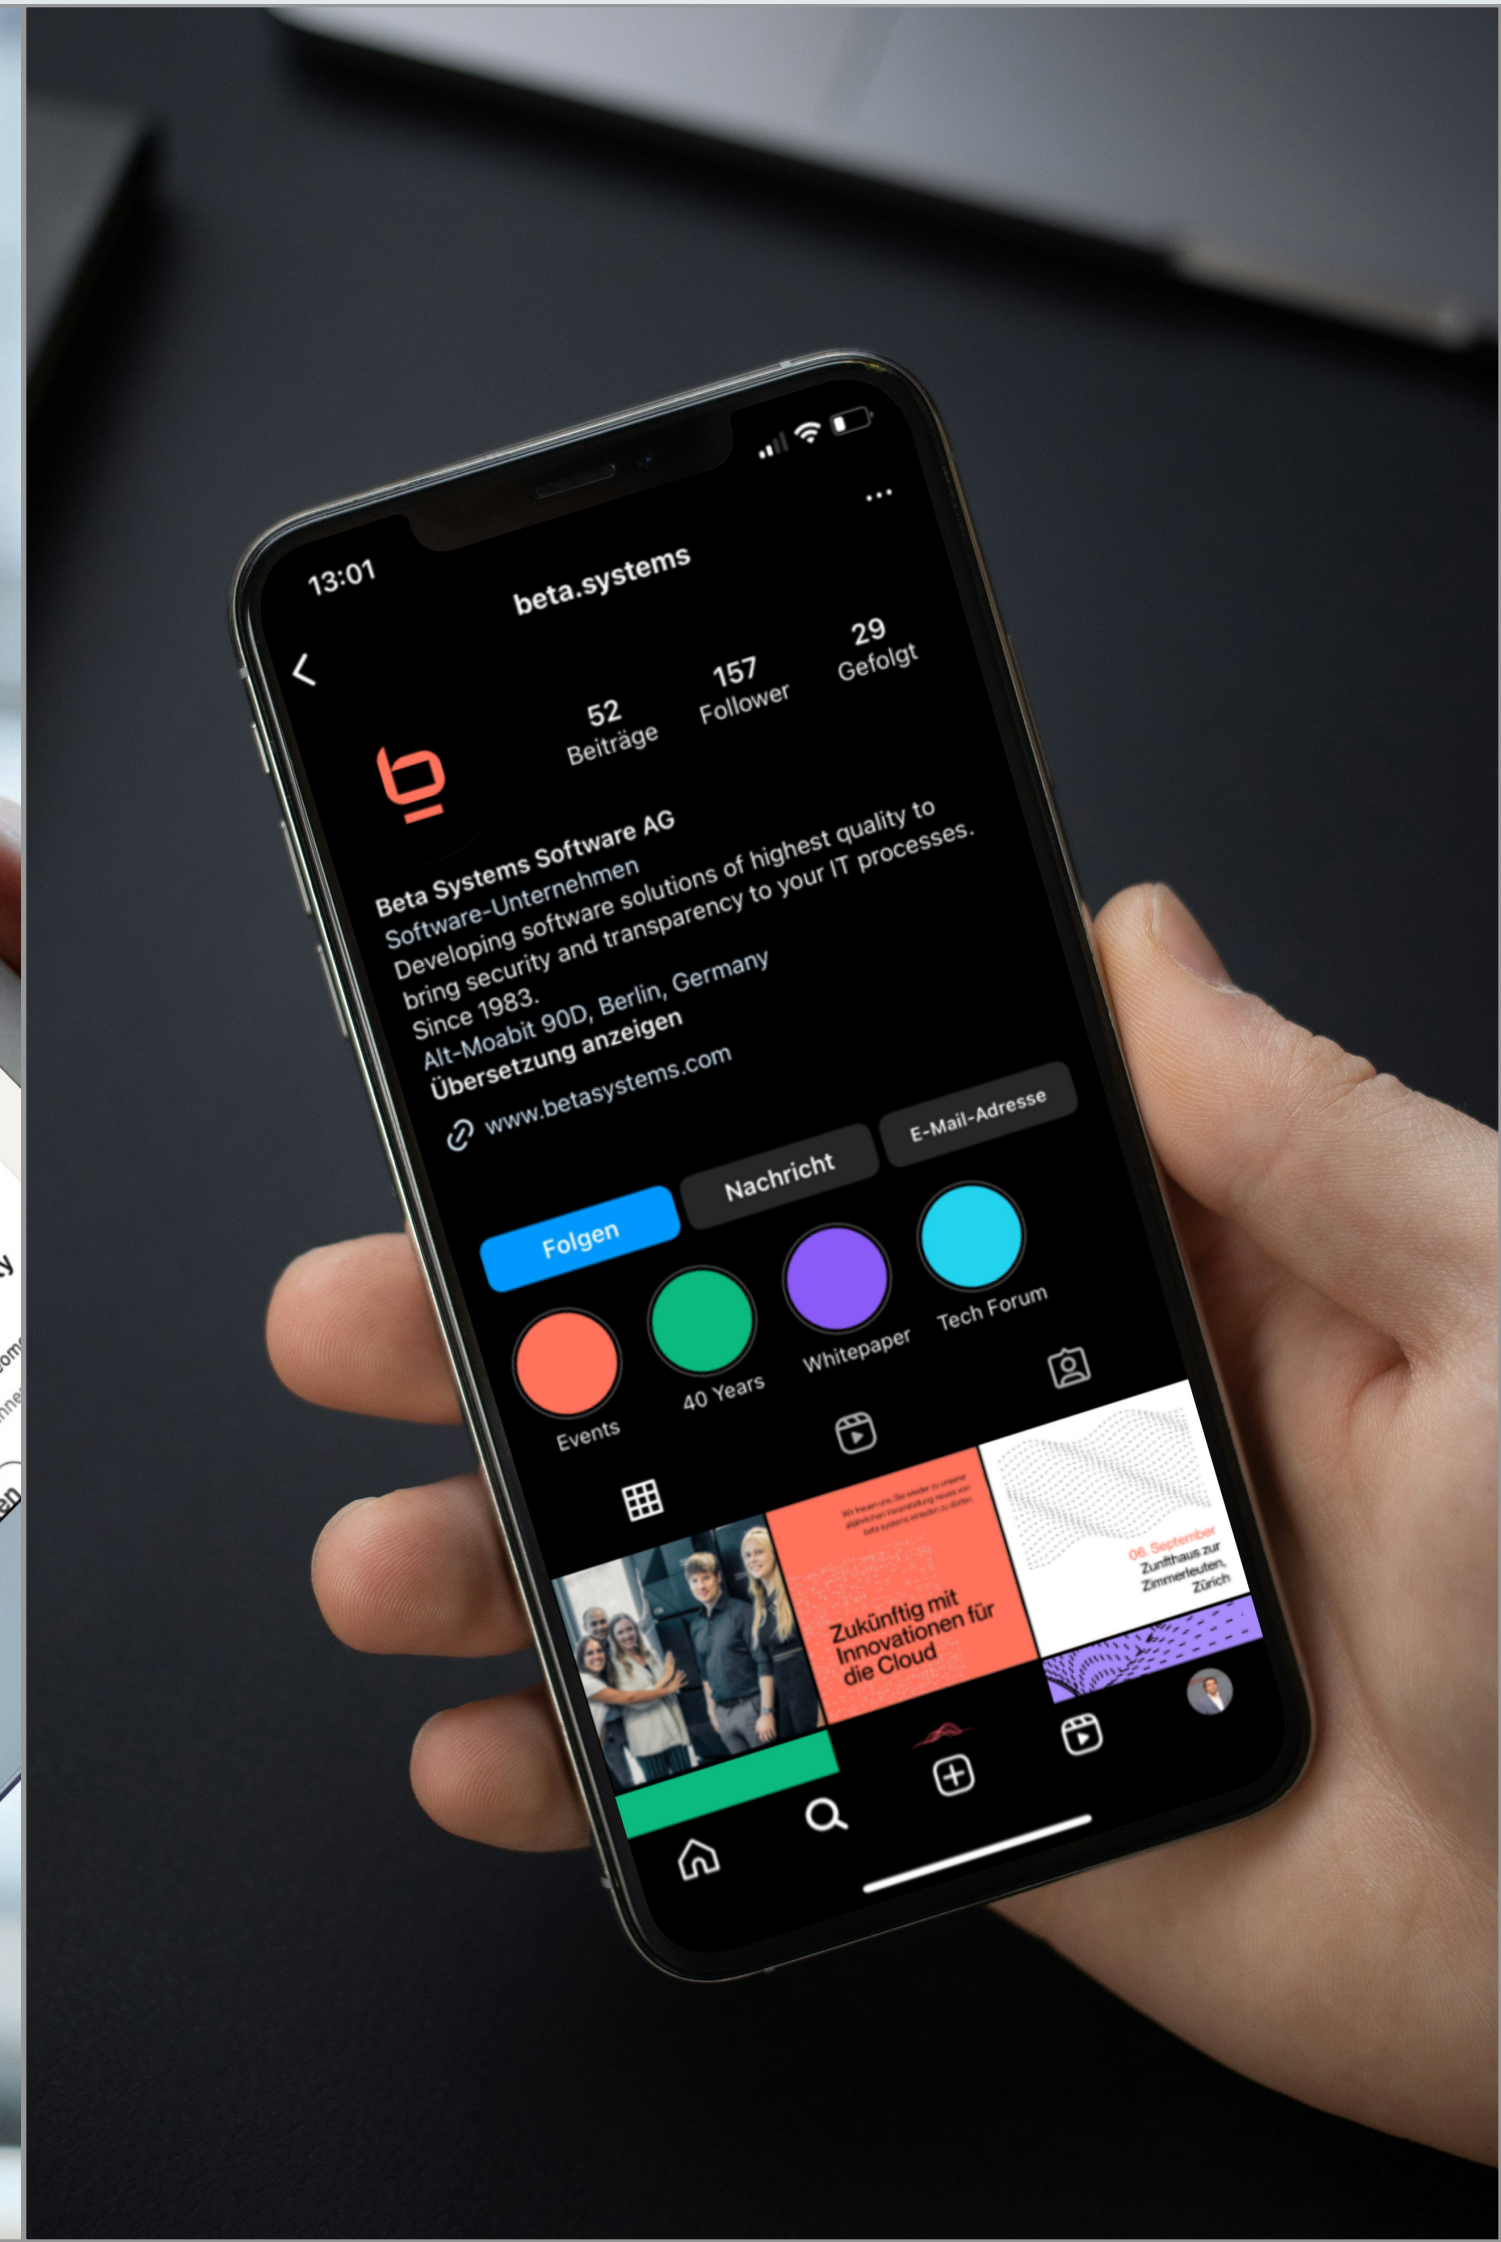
13:01

beta.systems

52
Beiträge

157
Follower

29
Gefolgt

Beta Systems Software AG
Software-Unternehmen
Developing software solutions of highest quality to bring security and transparency to your IT processes.
Since 1983.
Alt-Moabit 90D, Berlin, Germany
Übersetzung anzeigen
www.betasystems.com

Folgen
Nachricht
E-Mail-Adresse

Events
40 Years
Whitepaper
Tech Forum

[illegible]
Zukünftig mit Innovationen für die Cloud

06. September
Zunfthaus zur Zimmerleuten, Zürich